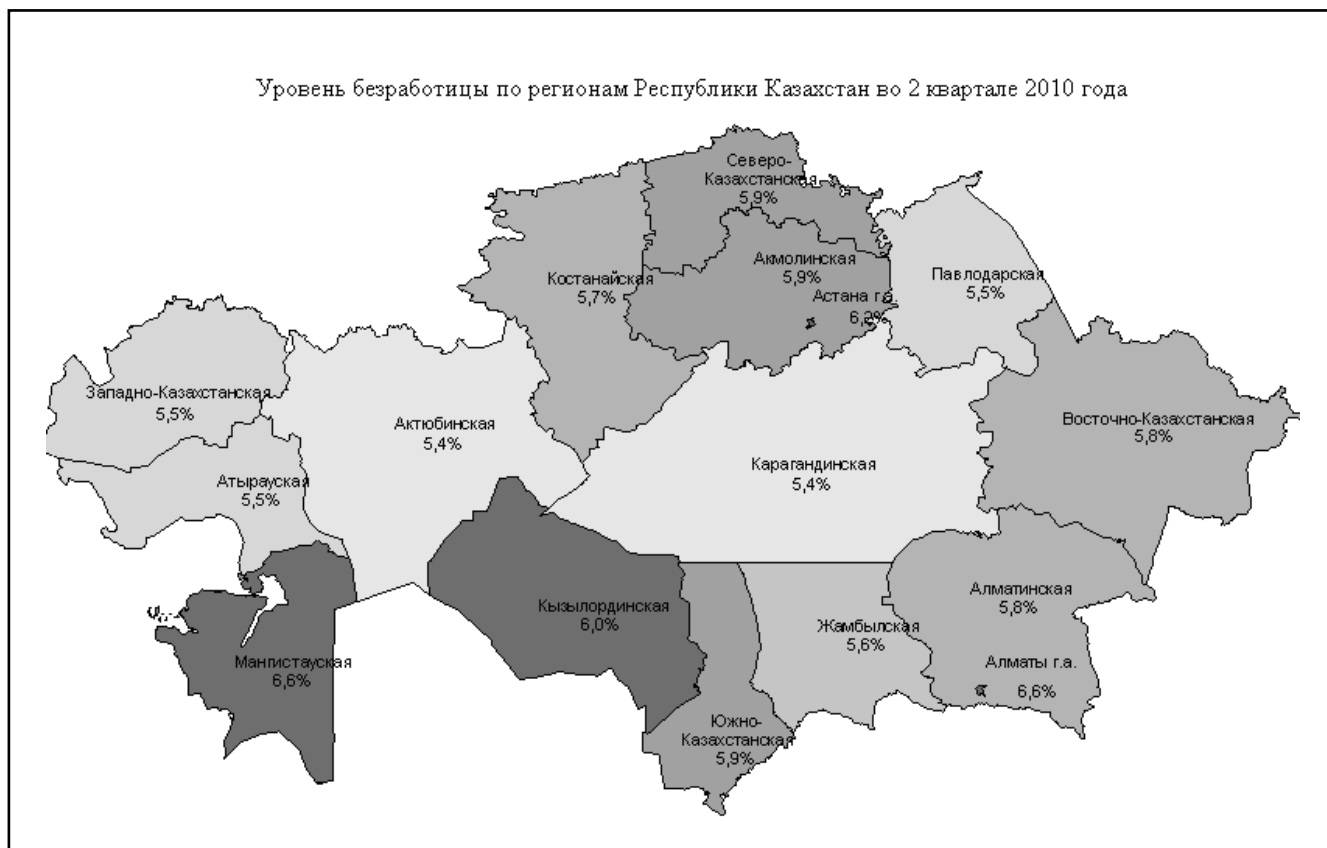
Уровень безработицы по регионам Республики Казахстан во 2 квартале 2010 года

Северо-Казахстанская
5,9%

Костанайская
5,7%

Акмолинская
5,9%

Астана г.а.
6,2%

Павлодарская
5,5%

Западно-Казахстанская
5,5%

Актюбинская
5,4%

Восточно-Казахстанская
5,8%

Карагандинская
5,4%

Атырауская
5,5%

Кызылординская
6,0%

Алматинская
5,8%

Жамбылская
5,6%

Мангистауская
6,6%

Алматы г.а.
6,6%

Южно-Казахстанская
5,9%